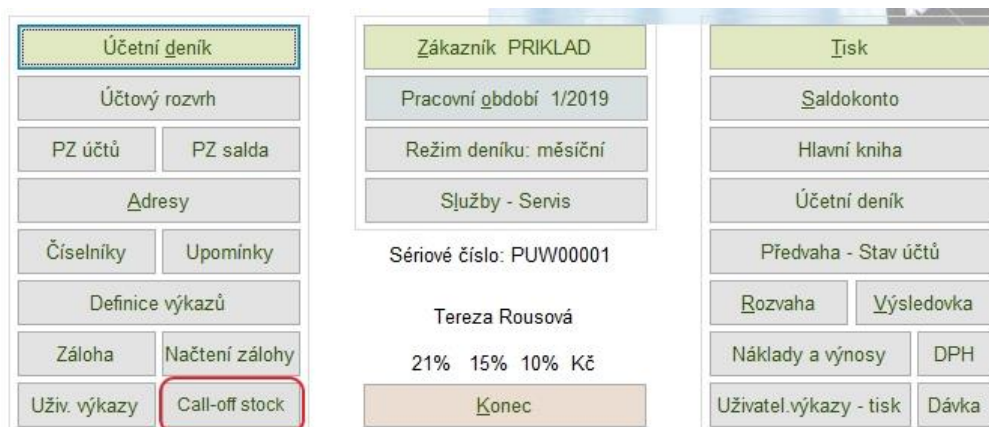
Účetní deník
Účtový rozvrh
PZ účtů
PZ salda
Adresy
Číselníky
Upomínky
Definice výkazů
Záloha
Načtení zálohy
Uživ. výkazy
Call-off stock

Zákazník PRIKLAD
Pracovní období 1/2019
Režim deníku: měsíční
Služby - Servis
Sériové číslo: PUW00001
Tereza Rousová
21% 15% 10% Kč
Konec

Tisk
Saldokonto
Hlavní kniha
Účetní deník
Předvaha - Stav účtů
Rozvaha
Výsledovka
Náklady a výnosy
DPH
Uživatel.výkazy - tisk
Dávka